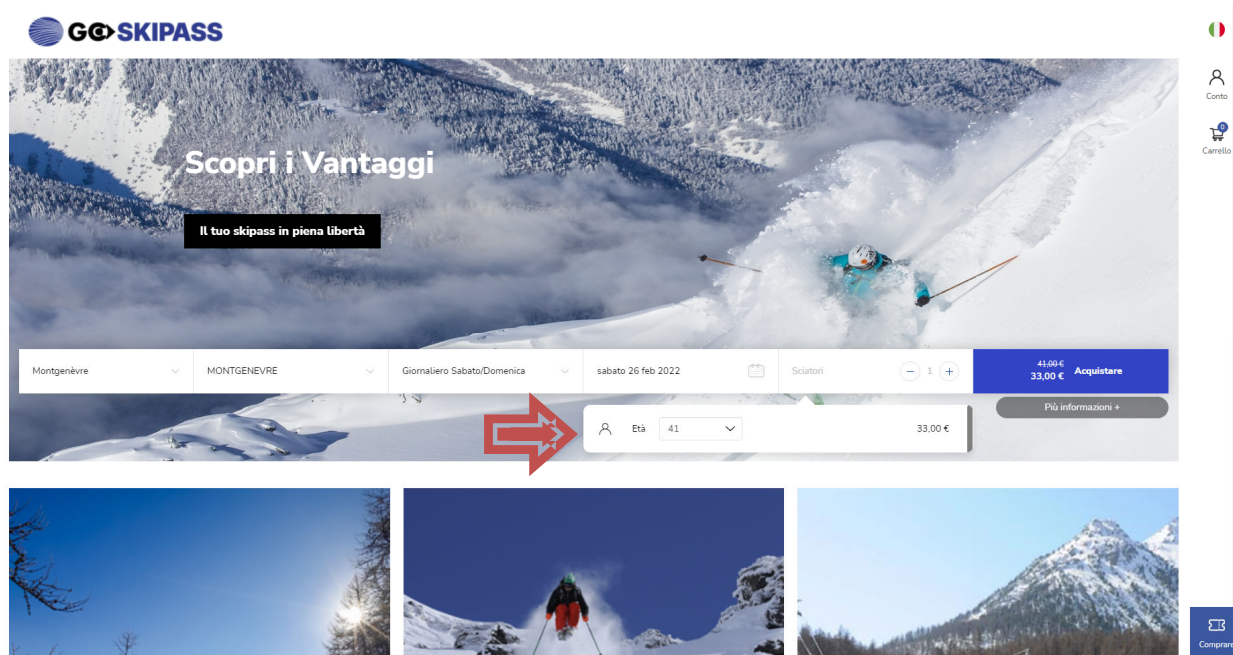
GO SKIPASS

Conto

0
Carrello

Scopri i Vantaggi

Il tuo skipass in piena libertà

Montgenèvre

MONTGENEVRE

Giornaliero Sabato/Domenica

sabato 26 feb 2022

Sciatori

1

~~41,00 €~~
33,00 €
Acquistare

Più informazioni +

Età
41
33,00 €

Comprare